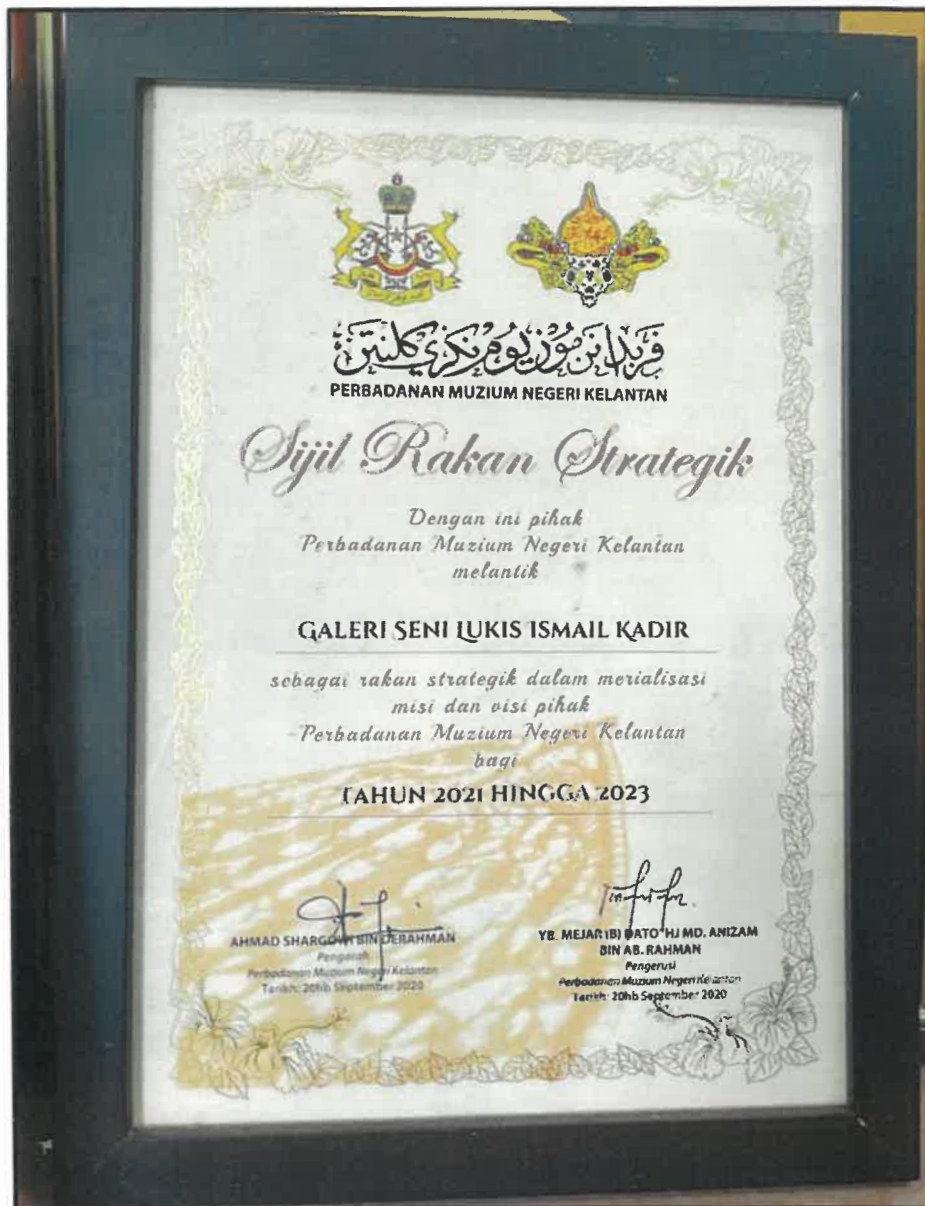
ڤربدانن موزيوم نݢري كلنتن
PERBADANAN MUZIUM NEGERI KELANTAN

Sijil Rakan Strategik

Dengan ini pihak Perbadanan Muzium Negeri Kelantan melantik

GALERI SENI LUKIS ISMAIL KADIR

sebagai rakan strategik dalam merialisasi misi dan visi pihak Perbadanan Muzium Negeri Kelantan bagi

TAHUN 2021 HINGGA 2023

AHMAD SHARGOWI BIN DERAHMAN
Pengarah
Perbadanan Muzium Negeri Kelantan
Tarikh: 20hb September 2020

YB. MEJAR (B) DATO' HJ MD. ANIZAM BIN AB. RAHMAN
Pengerusi
Perbadanan Muzium Negeri Kelantan
Tarikh: 20hb September 2020